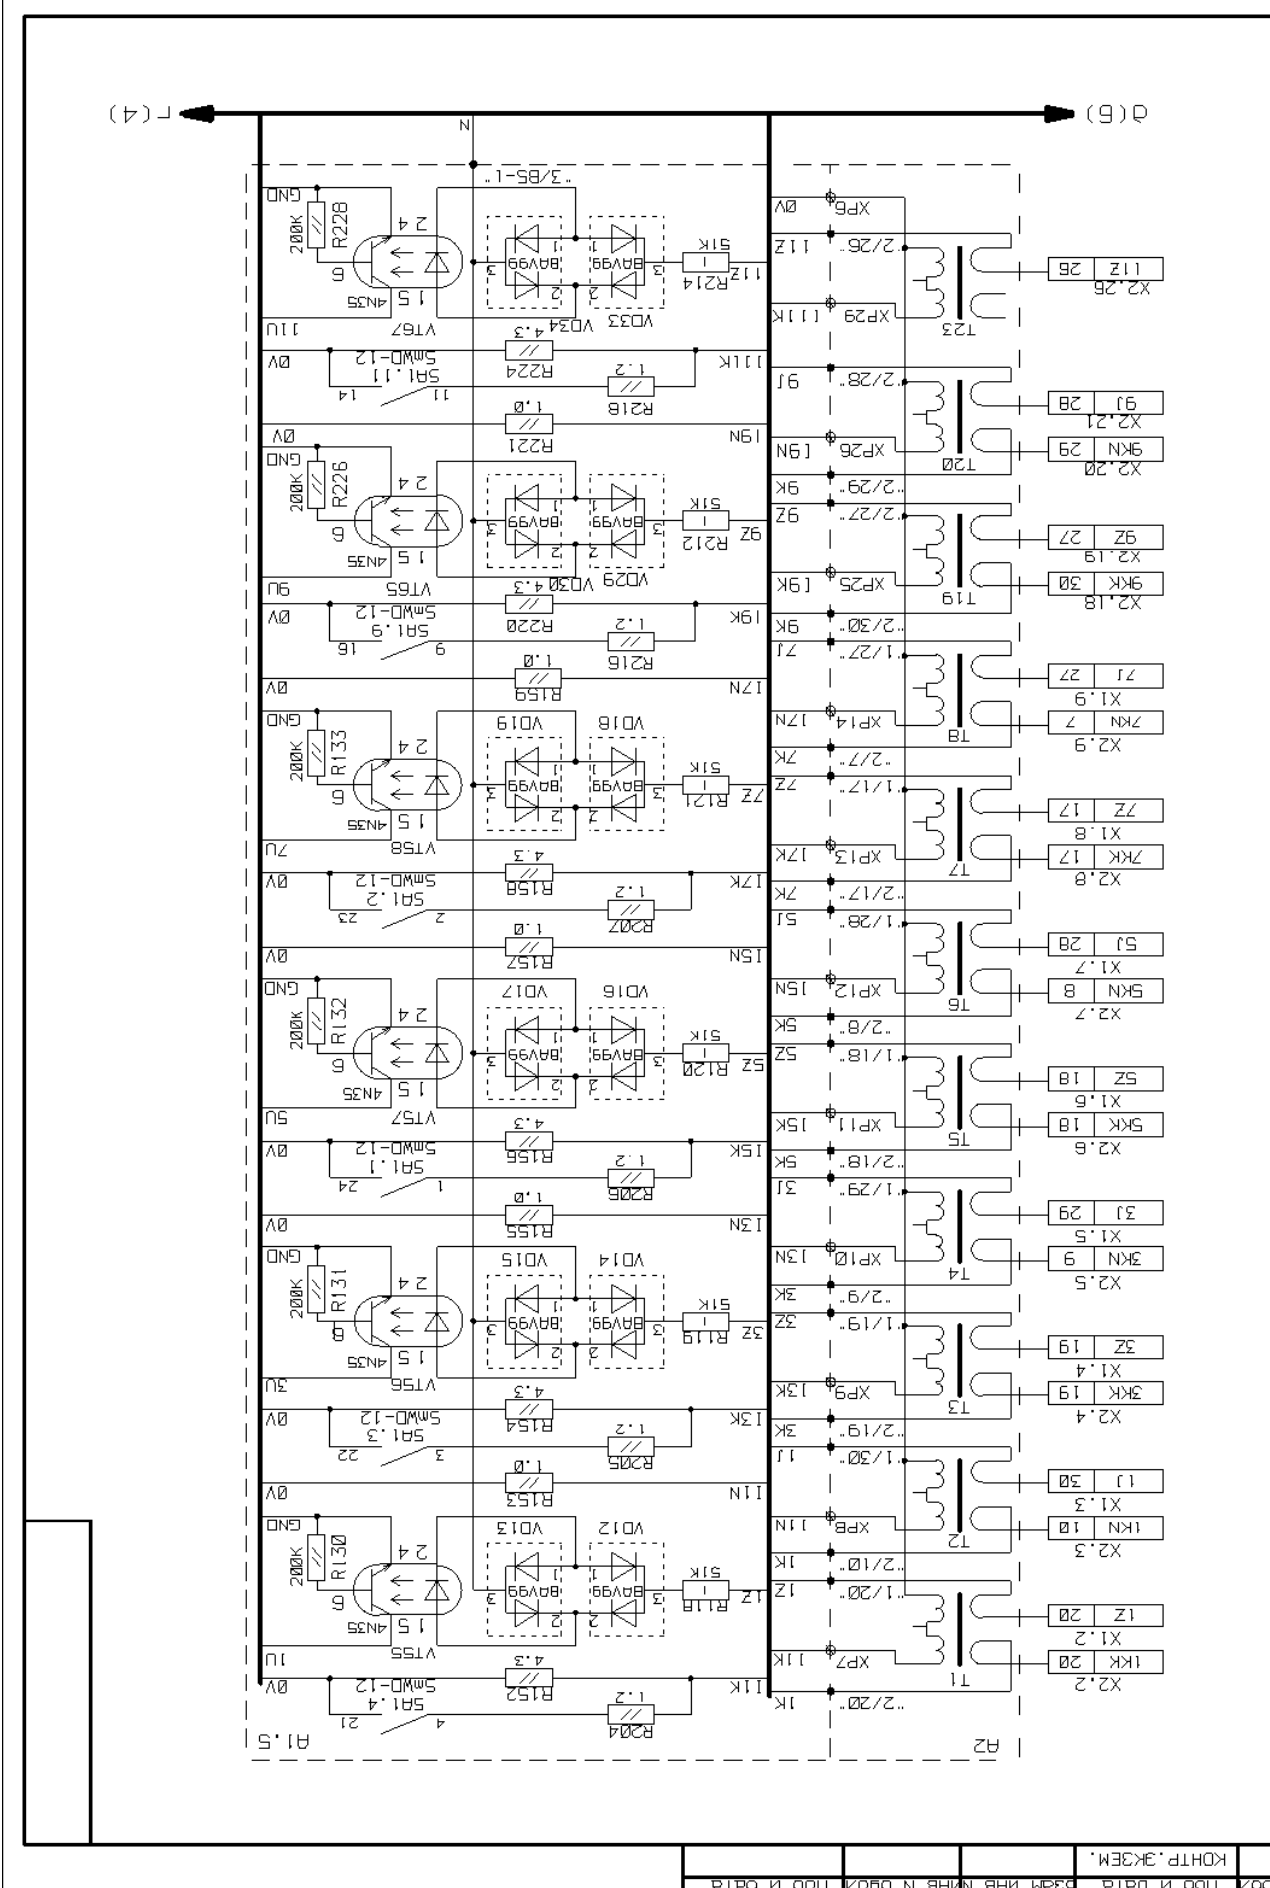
(4)F
(6)G
N
"3/BS-1"
GND
200K
R228
24
6
15
4N35
VT67
11U
0V
SmWD-12
SA1.11
14
11
R224
4.3
R218
1.2
111K
R221
1.0
VD34
VD33
BAV99
BAV99
51K
R214
11Z
0V
XP6
11Z
"2/26"
11K
XP29
T23
11Z 26
X2.26
9J
"2/28"
9J 28
X2.21
19N
XP26
9KN 29
X2.20
T20
GND
200K
R226
24
6
15
4N35
VT65
9U
0V
SmWD-12
SA1.9
16
9
R220
4.3
R216
1.2
19K
VD30
VD29
BAV99
BAV99
51K
R212
9Z
9K
"2/29"
9Z
"2/27"
19K
XP25
T19
9Z 27
X2.16
9KK 30
X2.18
9K
"2/30"
7J
"1/27"
R219
1.0
17N
R159
7J 27
X1.9
17N
XP14
7KN 7
X2.9
T8
GND
200K
R133
24
6
15
4N35
VT58
7U
VD19
VD18
BAV99
BAV99
51K
R121
7Z
7K
"2/7"
7Z
"1/17"
7Z 17
X1.8
17K
XP13
7KK 17
X2.8
T7
0V
SmWD-12
SA1.2
23
2
R158
4.3
R207
1.2
17K
7K
"2/17"
5J
"1/28"
R157
1.0
15N
5J 28
X1.7
15N
XP12
5KN 8
X2.7
T6
GND
200K
R132
24
6
15
4N35
VT57
5U
VD17
VD16
BAV99
BAV99
51K
R120
5Z
5K
"2/8"
5Z
"1/18"
5Z 18
X1.6
15K
XP11
5KK 18
X2.6
T5
0V
SmWD-12
SA1.1
24
1
R156
4.3
R206
1.2
15K
5K
"2/18"
3J
"1/29"
R155
1.0
13N
3J 29
X1.5
13N
XP10
3KN 9
X2.5
T4
GND
200K
R131
24
8
15
4N35
VT56
3U
VD15
VD14
BAV99
BAV99
51K
R119
3Z
3K
"2/9"
3Z
"1/19"
3Z 19
X1.4
13K
XP9
3KK 19
X2.4
T3
0V
SmWD-12
SA1.3
22
3
R154
4.3
R205
1.2
13K
3K
"2/19"
1J
"1/30"
R153
1.0
11N
1J 30
X1.3
11N
XP8
1KN 10
X2.3
T2
GND
200K
R130
24
6
15
4N35
VT55
1U
VD13
VD12
BAV99
BAV99
51K
R118
1Z
1K
"2/10"
1Z
"1/20"
1Z 20
X1.2
11K
XP7
1KK 20
X2.2
T1
0V
SmWD-12
SA1.4
21
4
R152
4.3
R204
1.2
11K
1K
"2/20"
A1.5
A2
КОНТР.ЭКЗЕМ.